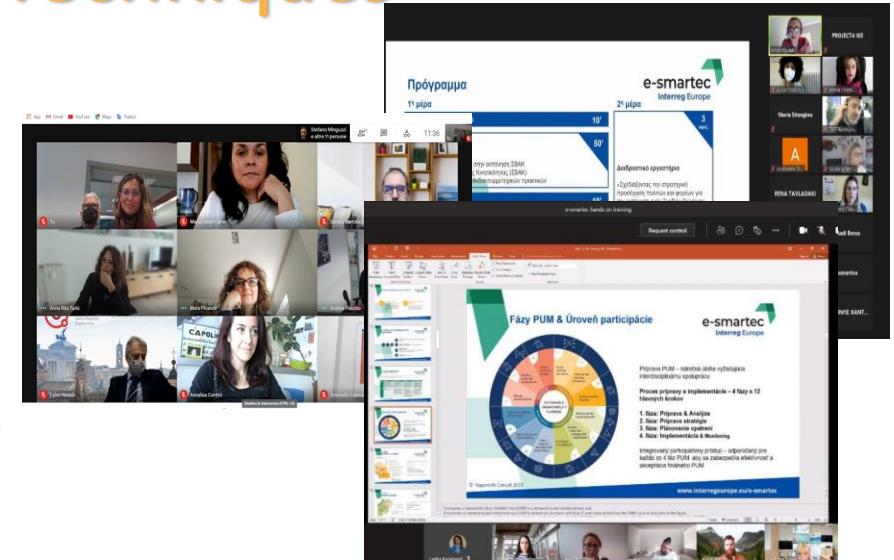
Πρόγραμμα

1η μέρα

2η μέρα

e-smartec
Interreg Europe

10'

50'

3

Διαδραστικό εργαστήριο

PROJECTS ME

Maria Sitzoglou

RENA TAVLADAKI

11:36

Stefano Minguzzi e altri 11 persone

Tu

Anna Rita Sallo

Mara Picardi

Andrea Palazzo

Annalisa Centro

e-smartec hands on training

Request control

Fázy PUM & Úroveň participácie

e-smartec
Interreg Europe

Príprava PUM – náročná úloha vyžadujúca interdisciplinárnu spoluprácu

Proces prípravy a implementácie – 4 fázy a 12 hlavných krokov

1. fáza: Príprava & Analýza
2. fáza: Príprava stratégie
3. fáza: Plánovanie opatrení
4. fáza: Implementácia & Monitoring

Integrovaný participatívny prístup – odporúčaný pre každú zo 4 fáz PUM, aby sa zabezpečila efektívnosť a akceptácia finálneho PUM

www.interregeurope.eu/e-smartec